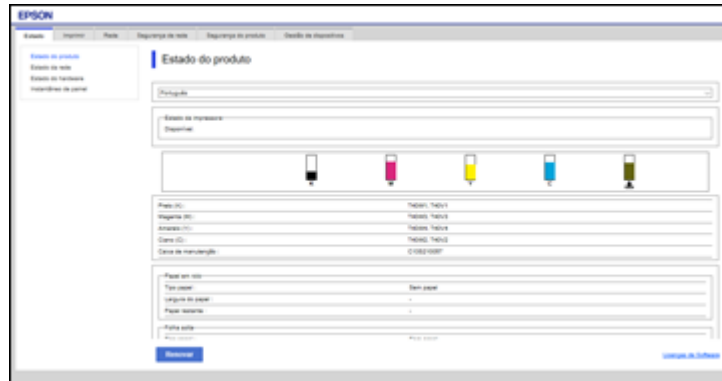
EPSON

Estado | Imprimir | Rede | Segurança de rede | Segurança do produto | Gestão de dispositivos

Estado do produto
Estado da rede
Estado do hardware
Instantâneo do painel

Estado do produto

Português

Estado da impressora
Disponível

| | |
|---|---|
| Preto (K) : | T40W1, T40V1 |
| Magenta (M) : | T40W3, T40V3 |
| Amarelo (Y) : | T40W4, T40V4 |
| Ciano (C) : | T40W2, T40V2 |
| Caixa de manutenção : | C13S210057 |

Papel em rolo
| | |
|---|---|
| Tipo papel : | Sem papel |
| Largura do papel : | - |
| Papel restante : | - |

Folha solta
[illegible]

Renovar

Licenças de Software